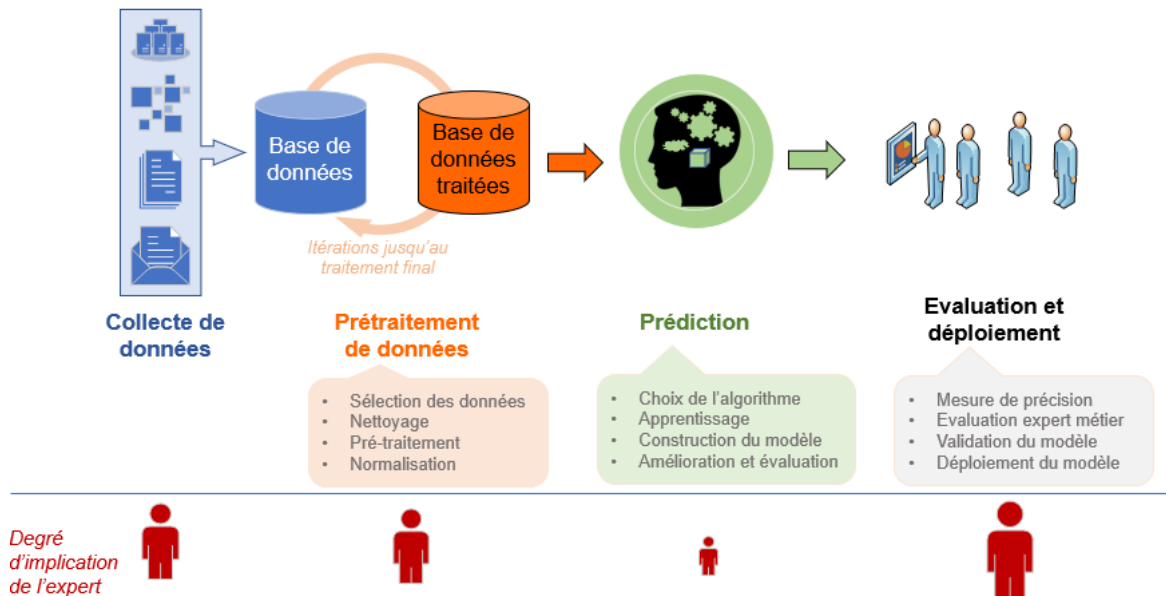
Base de données

Base de données traitées

Itérations jusqu'au traitement final

Collecte de données

Prétraitement de données

- Sélection des données
- Nettoyage
- Pré-traitement
- Normalisation

Prédiction

- Choix de l'algorithme
- Apprentissage
- Construction du modèle
- Amélioration et évaluation

Evaluation et déploiement

- Mesure de précision
- Evaluation expert métier
- Validation du modèle
- Déploiement du modèle

Degré d'implication de l'expert